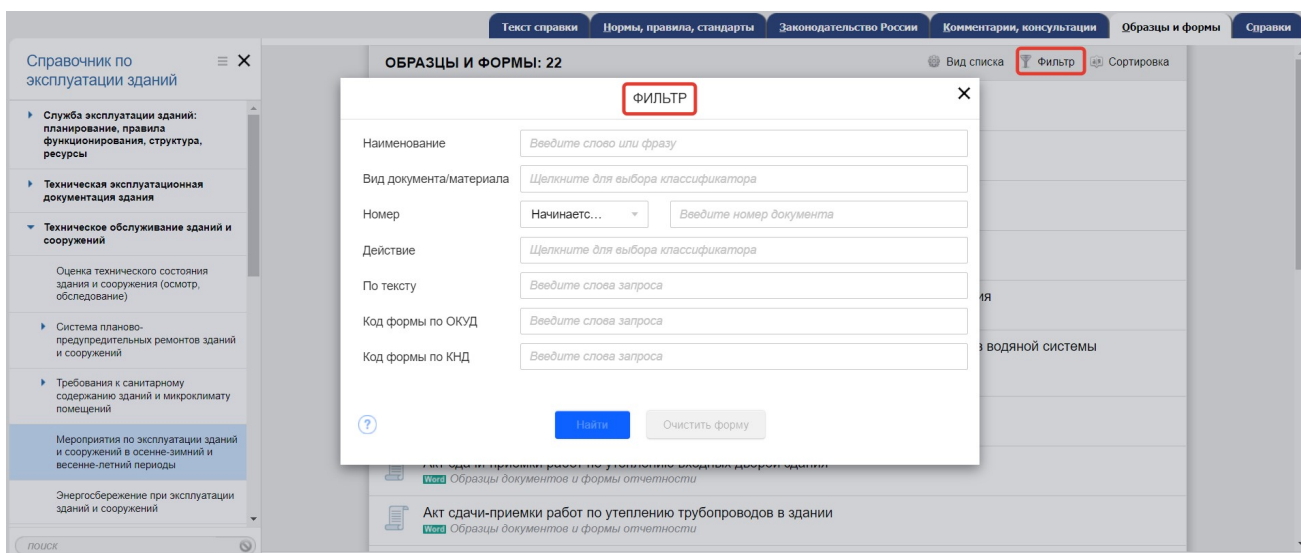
Текст справки | Нормы, правила, стандарты | Законодательство России | Комментарии, консультации | Образцы и формы | Справки

Справочник по эксплуатации зданий

Служба эксплуатации зданий: планирование, правила функционирования, структура, ресурсы

Техническая эксплуатационная документация здания

Техническое обслуживание зданий и сооружений

Оценка технического состояния здания и сооружения (осмотр, обследование)

Система планово-предупредительных ремонтов зданий и сооружений

Требования к санитарному содержанию зданий и микроклимату помещений

Мероприятия по эксплуатации зданий и сооружений в осенне-зимний и весенне-летний периоды

Энергосбережение при эксплуатации зданий и сооружений

поиск

ОБРАЗЦЫ И ФОРМЫ: 22

Вид списка | Фильтр | Сортировка

ФИЛЬТР

Наименование | Введите слово или фразу
Вид документа/материала | Щелкните для выбора классификатора
Номер | Начинаетс... | Введите номер документа
Действие | Щелкните для выбора классификатора
По тексту | Введите слова запроса
Код формы по ОКУД | Введите слова запроса
Код формы по КНД | Введите слова запроса

?

Найти | Очистить форму

ия

в водяной системы

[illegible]

Word Образцы документов и формы отчетности

Акт сдачи-приемки работ по утеплению трубопроводов в здании
Word Образцы документов и формы отчетности